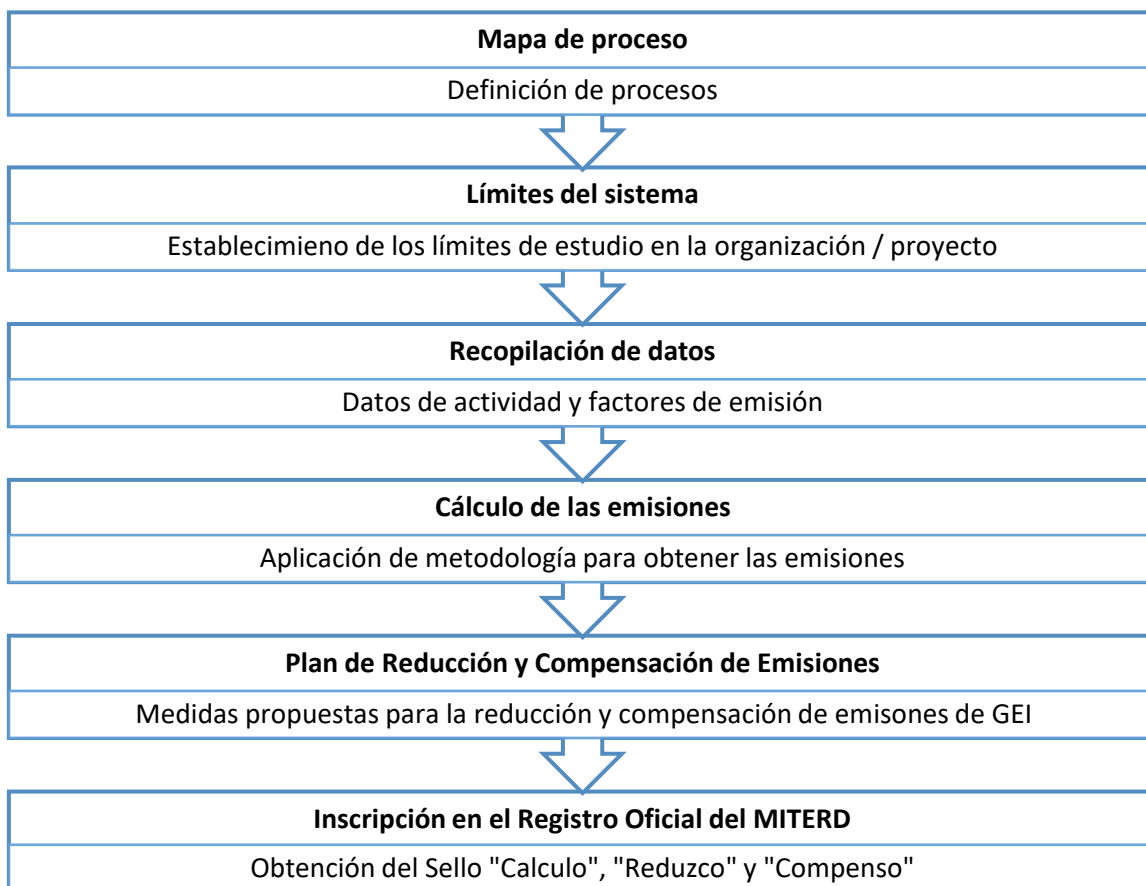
Mapa de proceso

Definición de procesos

Límites del sistema

Establecimieno de los límites de estudio en la organización / proyecto

Recopilación de datos

Datos de actividad y factores de emisión

Cálculo de las emisiones

Aplicación de metodología para obtener las emisiones

Plan de Reducción y Compensación de Emisiones

Medidas propuestas para la reducción y compensación de emisones de GEI

Inscripción en el Registro Oficial del MITERD

Obtención del Sello "Calculo", "Reduzco" y "Compenso"